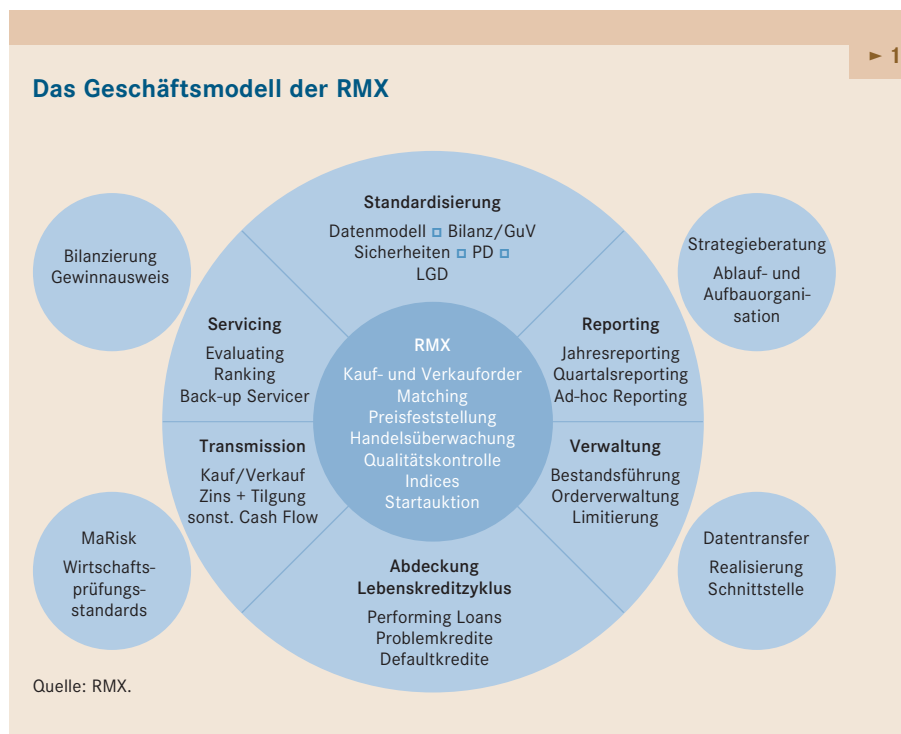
► 1

Das Geschäftsmodell der RMX

Standardisierung
Datenmodell ◻ Bilanz/GuV
Sicherheiten ◻ PD ◻
LGD

Bilanzierung
Gewinnausweis

Strategieberatung
Ablauf- und Aufbauorganisation

Servicing
Evaluating
Ranking
Back-up Servicer

RMX
Kauf- und Verkauforder
Matching
Preisfeststellung
Handelsüberwachung
Qualitätskontrolle
Indices
Startauktion

Reporting
Jahresreporting
Quartalsreporting
Ad-hoc Reporting

Transmission
Kauf/Verkauf
Zins + Tilgung
sonst. Cash Flow

Verwaltung
Bestandsführung
Orderverwaltung
Limitierung

MaRisk
Wirtschaftsprüfungsstandards

Abdeckung
Lebenskreditzyklus
Performing Loans
Problemkredite
Defaultkredite

Datentransfer
Realisierung
Schnittstelle

Quelle: RMX.